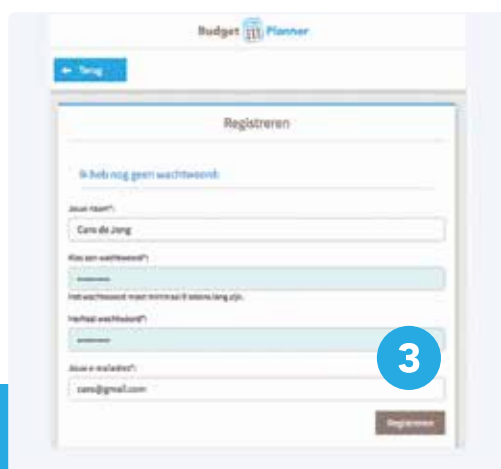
Budget Planner

← Terug

Registreren

Ik heb nog geen wachtwoord:

Jouw naam*:

Cara de Jong

Kies een wachtwoord*:

••••••••

Het wachtwoord moet minimaal 8 tekens lang zijn.

Herhaal wachtwoord*:

••••••••

3

Jouw e-mailadres*:

cara@gmail.com

Registreren